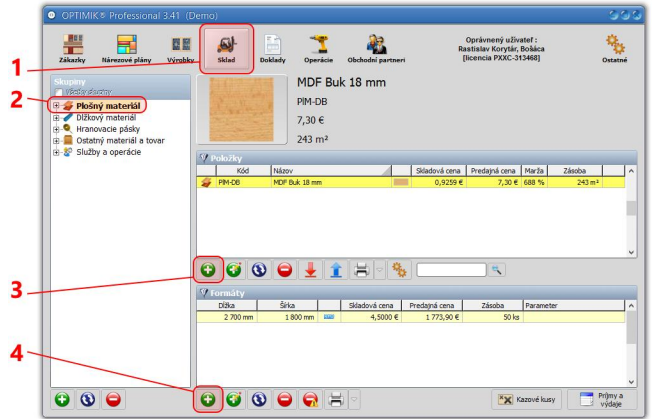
OPTIMIK® Professional 3.41 (Demo)

Zákazky Nárezové plány Výrobky Sklad Doklady Operácie Obchodní partneri

Oprávnený užívateľ : Rastislav Korytár, Bošáca [licencia PXXC-313468]

Ostatné

1

2

3

4

Skupiny
Všetky skupiny
Plošný materiál
Dĺžkový materiál
Hranovacie pásky
Ostatný materiál a tovar
Služby a operácie

MDF Buk 18 mm
PlM-DB
7,30 €
243 m²

Položky

| | Kód | Názov | | Skladová cena | Predajná cena | Marža | Zásoba |
|---|---|---|---|---|---|---|---|
| | PlM-DB | MDF Buk 18 mm | | 0,9259 € | 7,30 € | 688 % | 243 m² |

Formáty

| Dĺžka | Šírka | | Skladová cena | Predajná cena | Zásoba | Parameter |
|---|---|---|---|---|---|---|
| 2 700 mm | 1 800 mm | | 4,5000 € | 1 773,90 € | 50 ks | |

Kazové kusy

Príjmy a výdaje